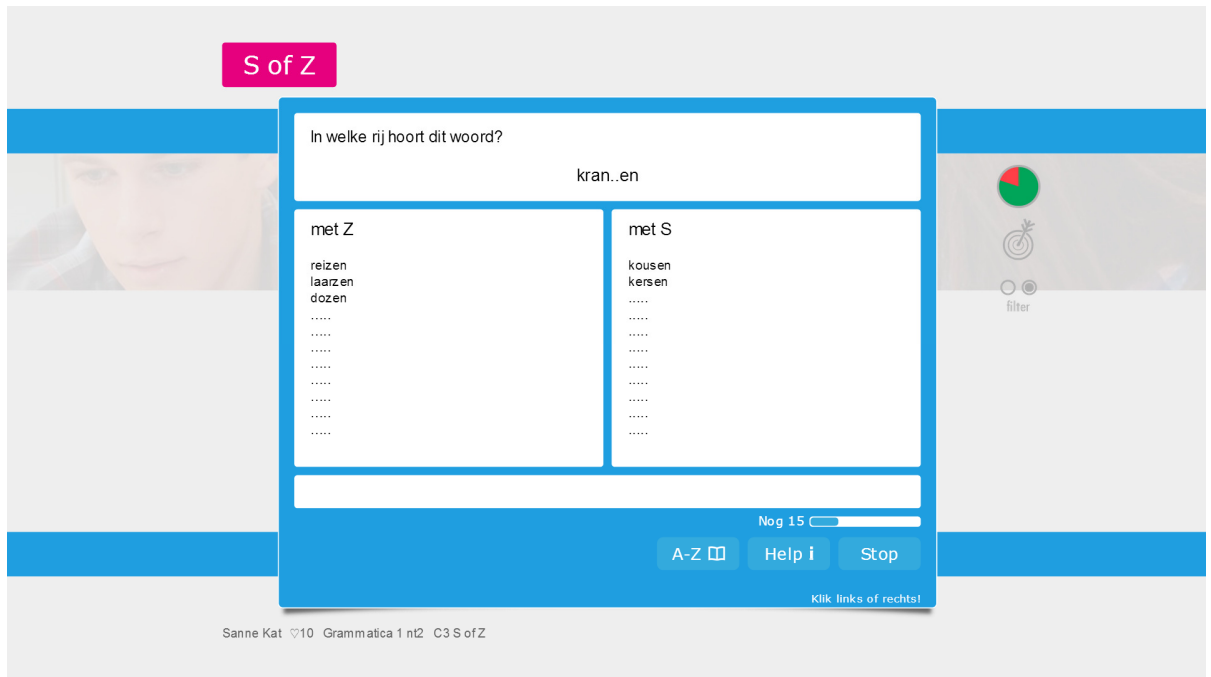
S of Z

In welke rij hoort dit woord?

kran..en

met Z

reizen
laarzen
dozen
.....
.....
.....
.....
.....
.....
.....
.....

met S

kousen
kersen
.....
.....
.....
.....
.....
.....
.....
.....
.....

filter

Nog 15

A-Z | Help i | Stop

Klik links of rechts!

Sanne Kat ♡10 Grammatica 1 nt2 C3 S of Z